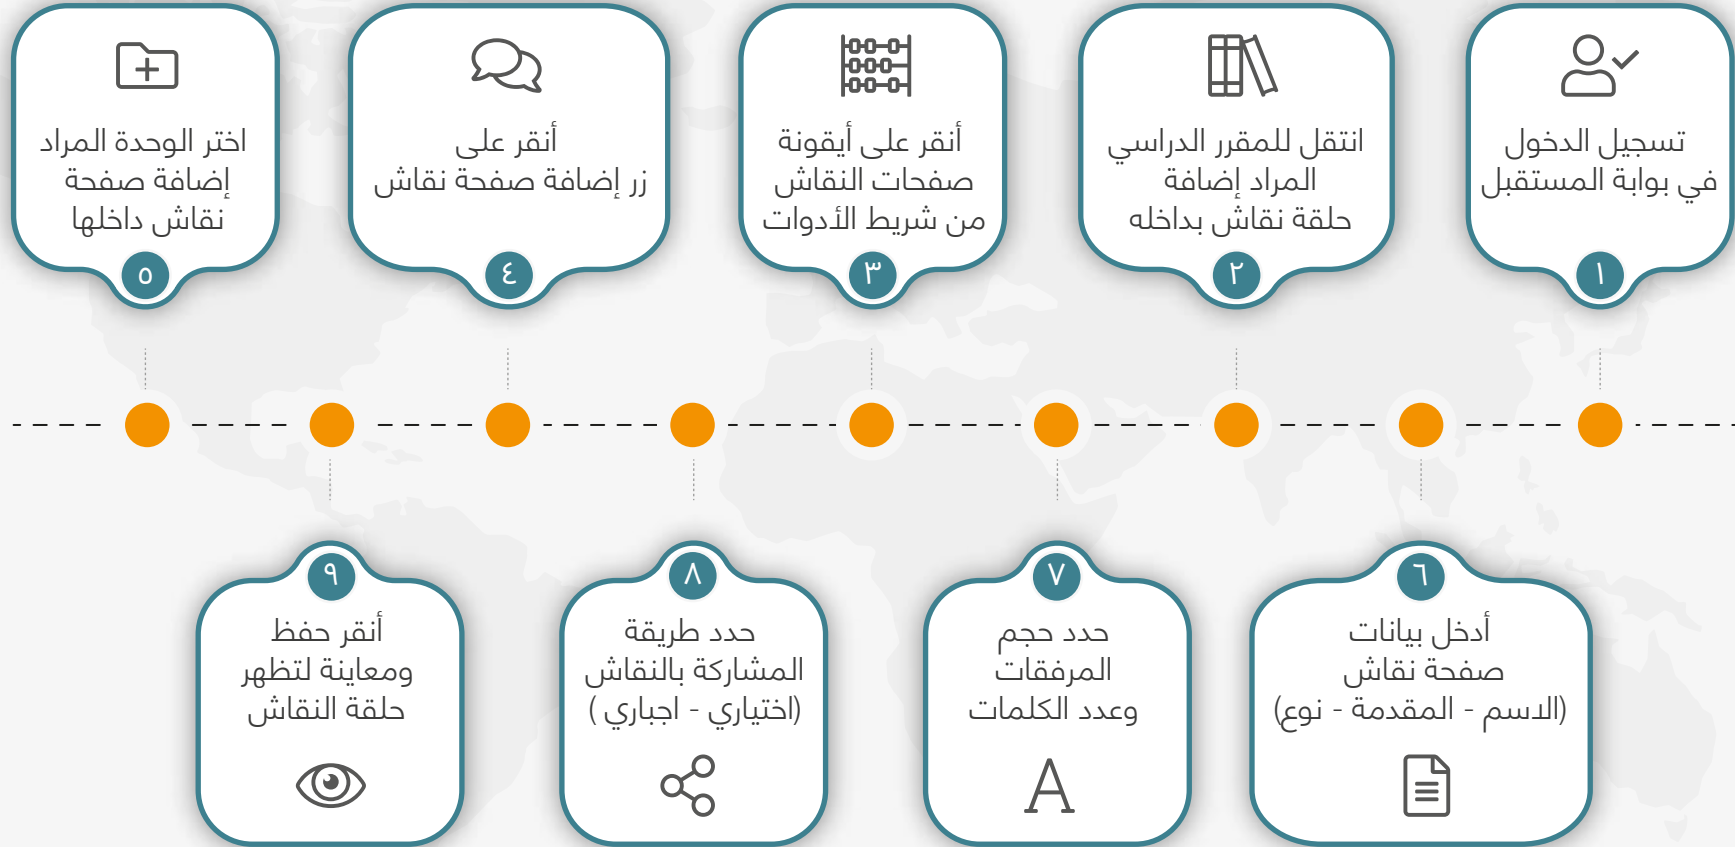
١
تسجيل الدخول في بوابة المستقبل

٢
انتقل للمقرر الدراسي المراد إضافة حلقة نقاش بداخله

٣
أنقر على أيقونة صفحات النقاش من شريط الأدوات

٤
أنقر على زر إضافة صفحة نقاش

٥
اختر الوحدة المراد إضافة صفحة نقاش داخلها

٦
أدخل بيانات صفحة نقاش (الاسم - المقدمة - نوع)

٧
حدد حجم المرفقات وعدد الكلمات

A

٨
حدد طريقة المشاركة بالنقاش (اختياري - اجباري )

٩
أنقر حفظ ومعاينة لتظهر حلقة النقاش